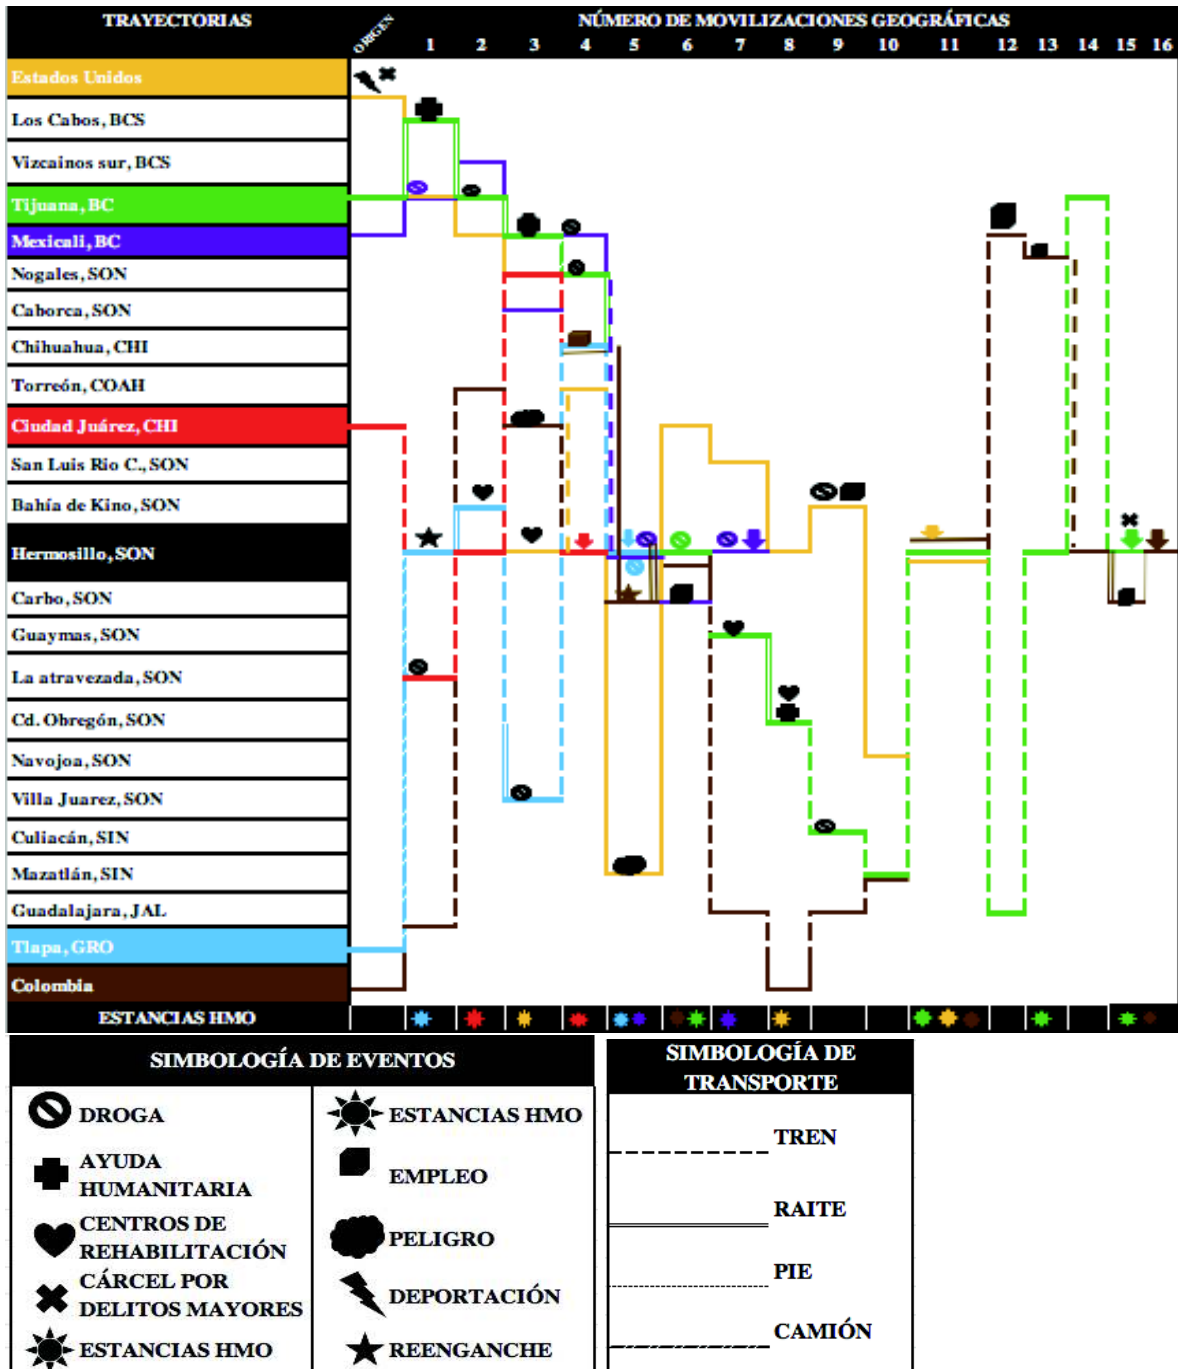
| TRAYECTORIAS | ORIGEN | 1 | 2 | 3 | 4 | 5 | 6 | 7 | 8 | 9 | 10 | 11 | 12 | 13 | 14 | 15 | 16 |
|---|---|---|---|---|---|---|---|---|---|---|---|---|---|---|---|---|---|
| Estados Unidos | | | | | | | | | | | | | | | | | |
| Los Cabos, BCS | | | | | | | | | | | | | | | | | |
| Vizcainos sur, BCS | | | | | | | | | | | | | | | | | |
| Tijuana, BC | | | | | | | | | | | | | | | | | |
| Mexicali, BC | | | | | | | | | | | | | | | | | |
| Nogales, SON | | | | | | | | | | | | | | | | | |
| Caborca, SON | | | | | | | | | | | | | | | | | |
| Chihuahua, CHI | | | | | | | | | | | | | | | | | |
| Torreón, COAH | | | | | | | | | | | | | | | | | |
| Ciudad Juárez, CHI | | | | | | | | | | | | | | | | | |
| San Luis Rio C., SON | | | | | | | | | | | | | | | | | |
| Bahía de Kino, SON | | | | | | | | | | | | | | | | | |
| Hermosillo, SON | | | | | | | | | | | | | | | | | |
| Carbo, SON | | | | | | | | | | | | | | | | | |
| Guaymas, SON | | | | | | | | | | | | | | | | | |
| La atravezada, SON | | | | | | | | | | | | | | | | | |
| Cd. Obregón, SON | | | | | | | | | | | | | | | | | |
| Navojoa, SON | | | | | | | | | | | | | | | | | |
| Villa Juarez, SON | | | | | | | | | | | | | | | | | |
| Culiacán, SIN | | | | | | | | | | | | | | | | | |
| Mazatlán, SIN | | | | | | | | | | | | | | | | | |
| Guadalajara, JAL | | | | | | | | | | | | | | | | | |
| Tlapa, GRO | | | | | | | | | | | | | | | | | |
| Colombia | | | | | | | | | | | | | | | | | |
| ESTANCIAS HMO | | | | | | | | | | | | | | | | | |

NÚMERO DE MOVILIZACIONES GEOGRÁFICAS

SIMBOLOGÍA DE EVENTOS
DROGA
AYUDA HUMANITARIA
CENTROS DE REHABILITACIÓN
CÁRCEL POR DELITOS MAYORES
ESTANCIAS HMO
ESTANCIAS HMO
EMPLEO
PELIGRO
DEPORTACIÓN
REENGANCHE

SIMBOLOGÍA DE TRANSPORTE
TREN
RAITE
PIE
CAMIÓN